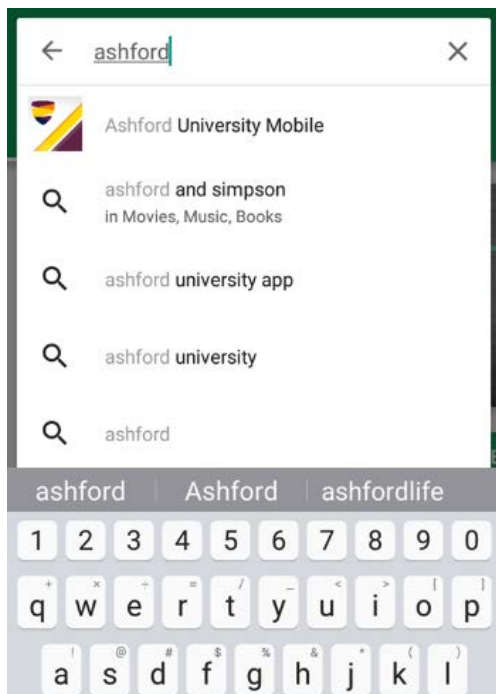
← ashford ×

Ashford University Mobile

ashford and simpson
in Movies, Music, Books

ashford university app

ashford university

ashford

ashford | Ashford | ashfordlife

1 2 3 4 5 6 7 8 9 0

+ × ÷ = / _ < > [ ]
q w e r t y u i o p

! @ # $ % & * ( )
a s d f g h j k l